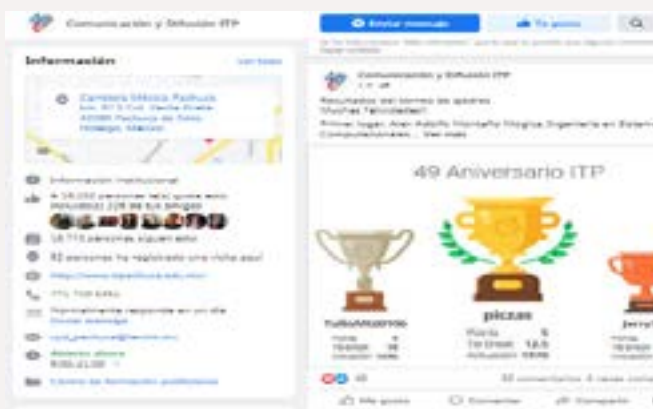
Comunicación y Difusión ITP

Enviar mensaje

Te gusta

Información

Ver todo

Carretera México Pachuca
Km. 87.5 Col. Venta Prieta
42080 Pachuca de Soto
Hidalgo, Mexico

Información institucional

A 18,000 persones les gusta esto, incluidos 228 de tus amigos

18,773 personas siguen esto

82 personas ha registrado una visita aquí

http://www.itpachuca.edu.mx/

771 708 8950

Normalmente responde en un día
Enviar mensaje

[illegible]

Abierto ahora
8:00-21:00

Centro de formación profesional

Comunicación y Difusión ITP
1 d

Resultados del torneo de ajedrez
Muchas felicidades!!
Primer lugar: Alan Adolfo Montaño Reyna, Ingeniería en Sistemas Computacionales... Ver más

49 Aniversario ITP

TulioMuerno

piczas

Jerry

Puntos 5
Tie break 12.5
Actuación 1806

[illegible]

comentarios 4 veces compartido

Me gusta

Comentar

Compartir